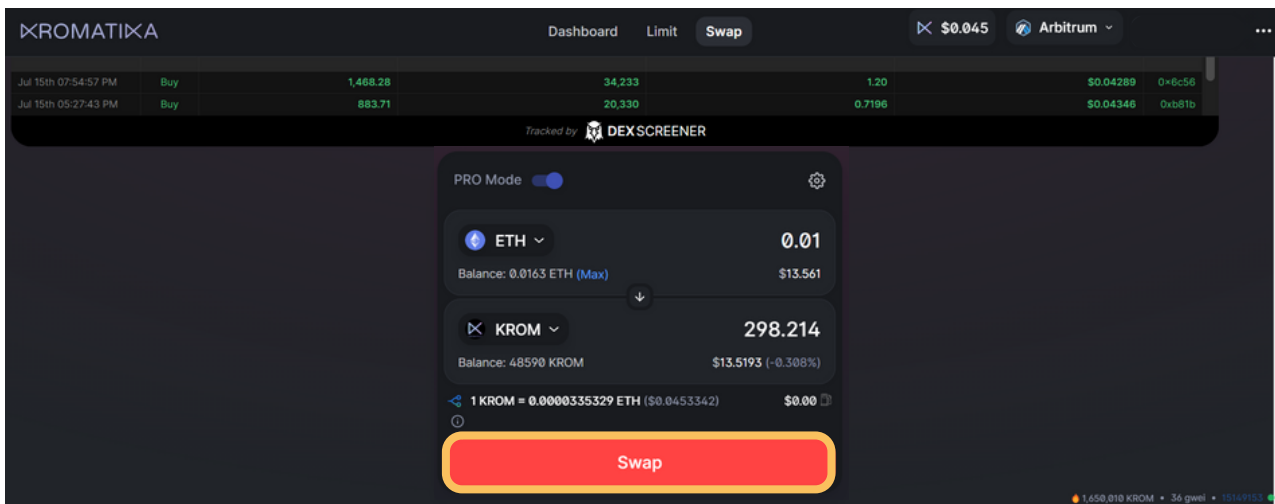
KROMATIKA

Dashboard Limit Swap

$0.045 Arbitrum

| Jul 15th 07:54:57 PM | Buy | 1,468.28 | 34,233 | 1.20 | $0.04289 | 0x6c56 |
|---|---|---|---|---|---|---|
| Jul 15th 05:27:43 PM | Buy | 883.71 | 20,330 | 0.7196 | $0.04346 | 0xb81b |

Tracked by DEX SCREENER

PRO Mode

ETH 0.01
Balance: 0.0163 ETH (Max) $13.561

KROM 298.214
Balance: 48590 KROM $13.5193 (-0.308%)

1 KROM = 0.0000335329 ETH ($0.0453342) $0.00

Swap

1,650,010 KROM • 36 gwei • 15149153